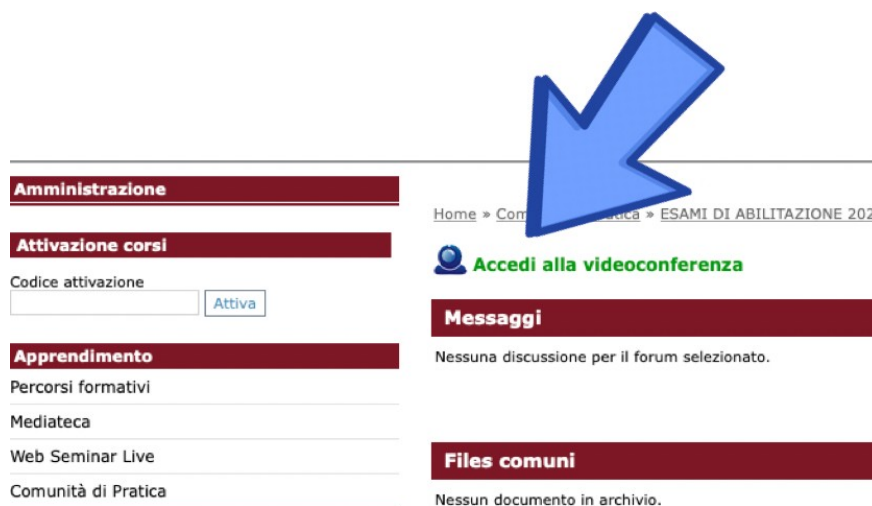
Amministrazione

Attivazione corsi

Codice attivazione

Attiva

Apprendimento

Percorsi formativi

Mediateca

Web Seminar Live

Comunità di Pratica

Home » Com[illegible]atica » ESAMI DI ABILITAZIONE 202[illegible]

Accedi alla videoconferenza

Messaggi

Nessuna discussione per il forum selezionato.

Files comuni

Nessun documento in archivio.